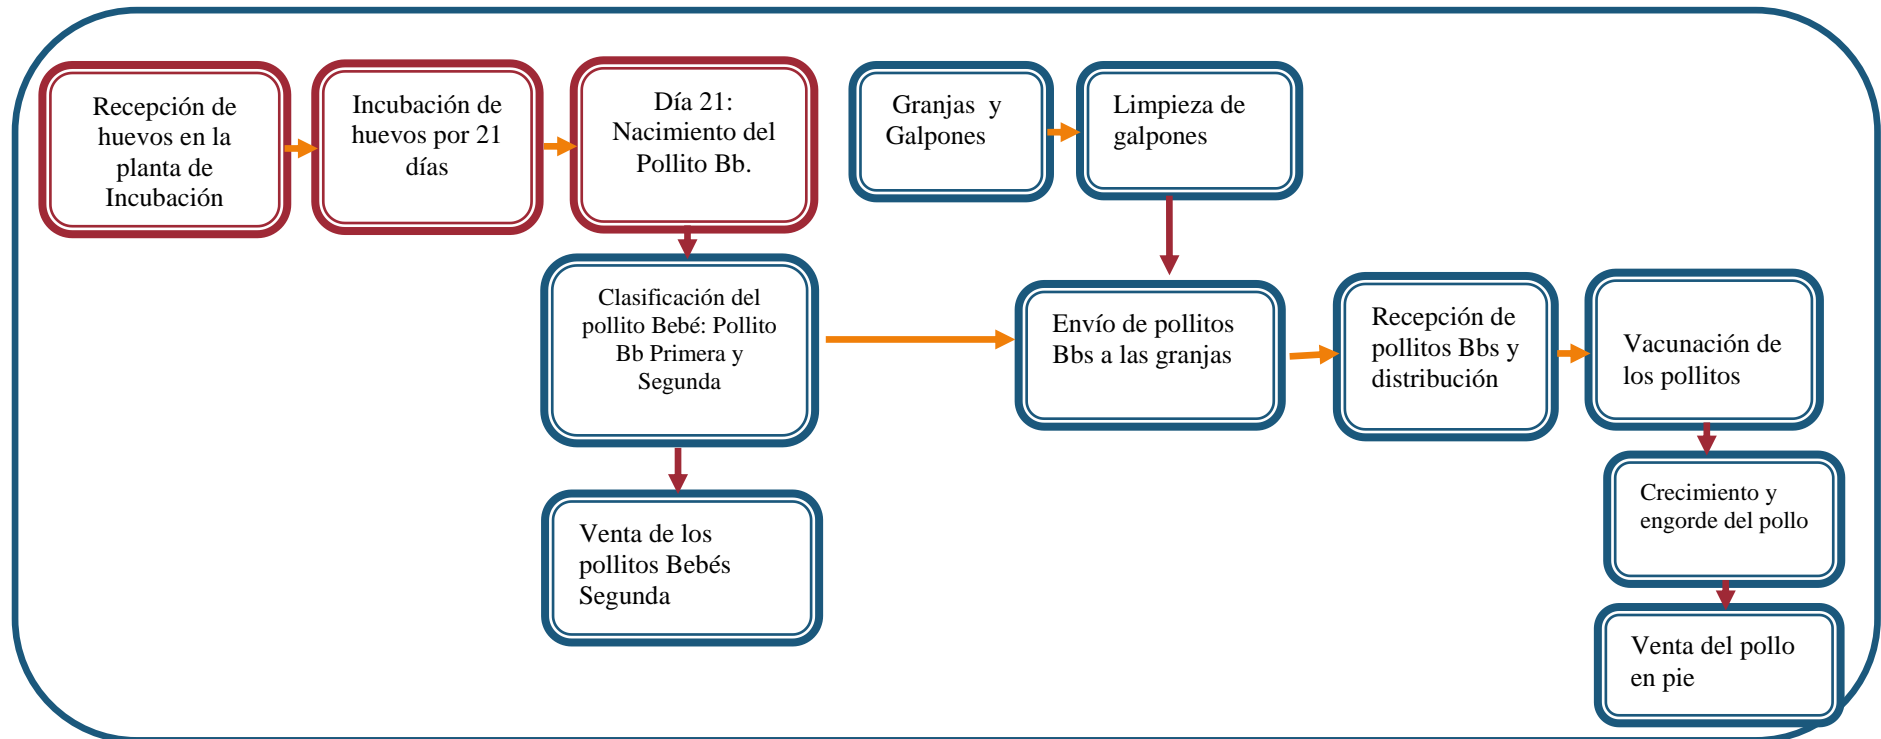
Recepción de huevos en la planta de Incubación

Incubación de huevos por 21 días

Día 21: Nacimiento del Pollito Bb.

Granjas y Galpones

Limpieza de galpones

Clasificación del pollito Bebé: Pollito Bb Primera y Segunda

Envío de pollitos Bbs a las granjas

Recepción de pollitos Bbs y distribución

Vacunación de los pollitos

Venta de los pollitos Bebés Segunda

Crecimiento y engorde del pollo

Venta del pollo en pie